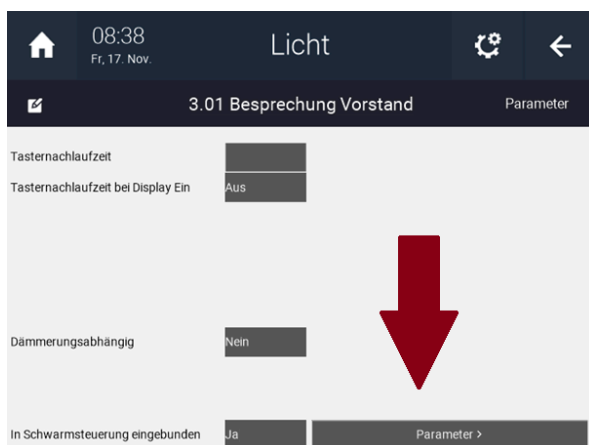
08:38
Fr, 17. Nov.

Licht

3.01 Besprechung Vorstand

Parameter

Tasternachlaufzeit

Tasternachlaufzeit bei Display Ein

Aus

Dämmerungsabhängig

Nein

In Schwarmsteuerung eingebunden

Ja

Parameter ›